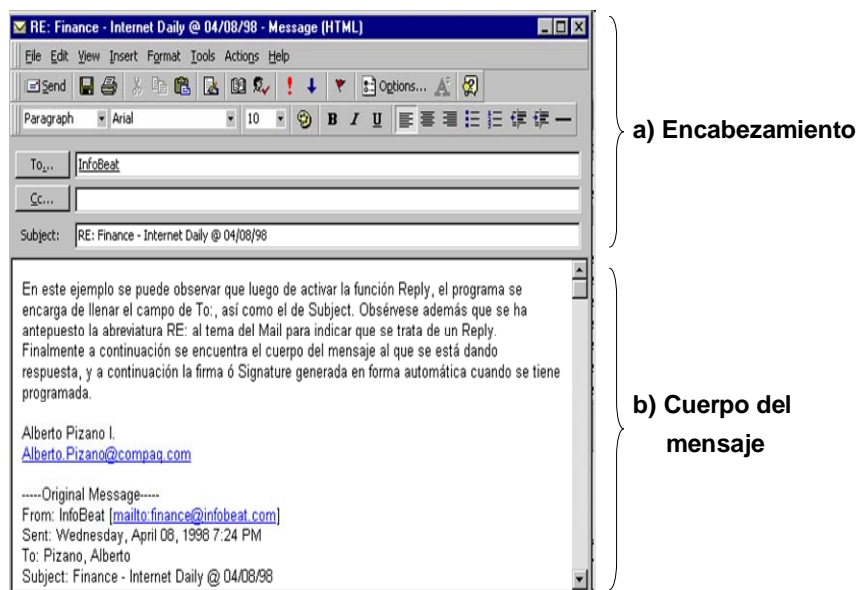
RE: Finance - Internet Daily @ 04/08/98 - Message (HTML)

File Edit View Insert Format Tools Actions Help

Send Options...

Paragraph Arial 10 B I U

To... InfoBeat

Cc...

Subject: RE: Finance - Internet Daily @ 04/08/98

a) Encabezamiento

En este ejemplo se puede observar que luego de activar la función Reply, el programa se encarga de llenar el campo de To:, así como el de Subject. Obsérvese además que se ha antepuesto la abreviatura RE: al tema del Mail para indicar que se trata de un Reply. Finalmente a continuación se encuentra el cuerpo del mensaje al que se está dando respuesta, y a continuación la firma ó Signature generada en forma automática cuando se tiene programada.

Alberto Pizano I.
Alberto.Pizano@compaq.com

-----Original Message-----
From: InfoBeat [mailto:finance@infobeat.com]
Sent: Wednesday, April 08, 1998 7:24 PM
To: Pizano, Alberto
Subject: Finance - Internet Daily @ 04/08/98

b) Cuerpo del mensaje